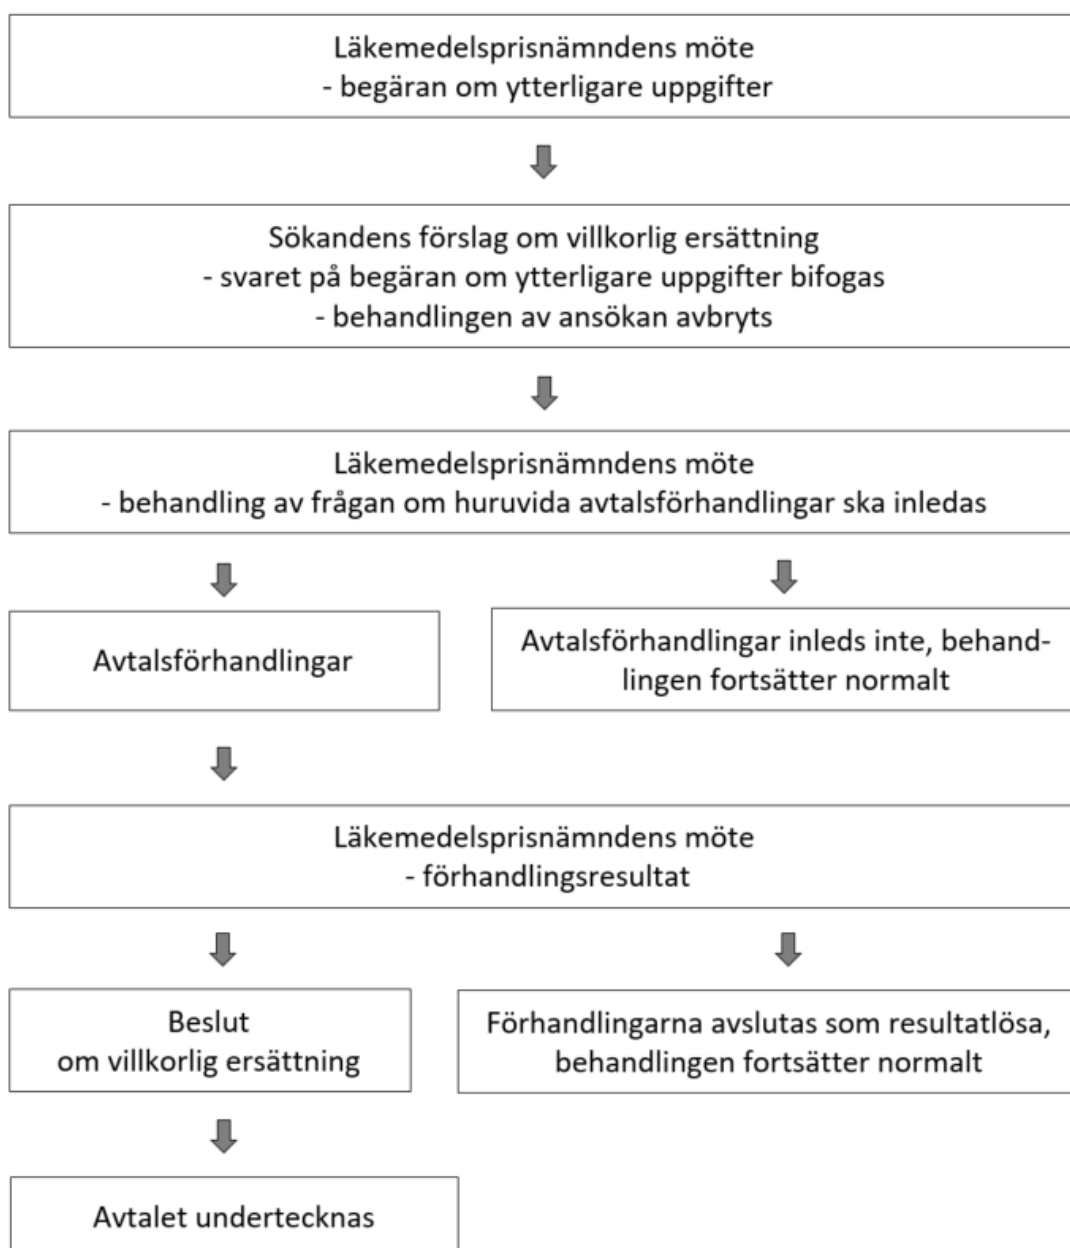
Läkemedelsprisnämndens möte
- begäran om ytterligare uppgifter

Sökandens förslag om villkorlig ersättning
- svaret på begäran om ytterligare uppgifter bifogas
- behandlingen av ansökan avbryts

Läkemedelsprisnämndens möte
- behandling av frågan om huruvida avtalsförhandlingar ska inledas

Avtalsförhandlingar

Avtalsförhandlingar inleds inte, behandlingen fortsätter normalt

Läkemedelsprisnämndens möte
- förhandlingsresultat

Beslut
om villkorlig ersättning

Förhandlingarna avslutas som resultatlösa, behandlingen fortsätter normalt

Avtalet undertecknas